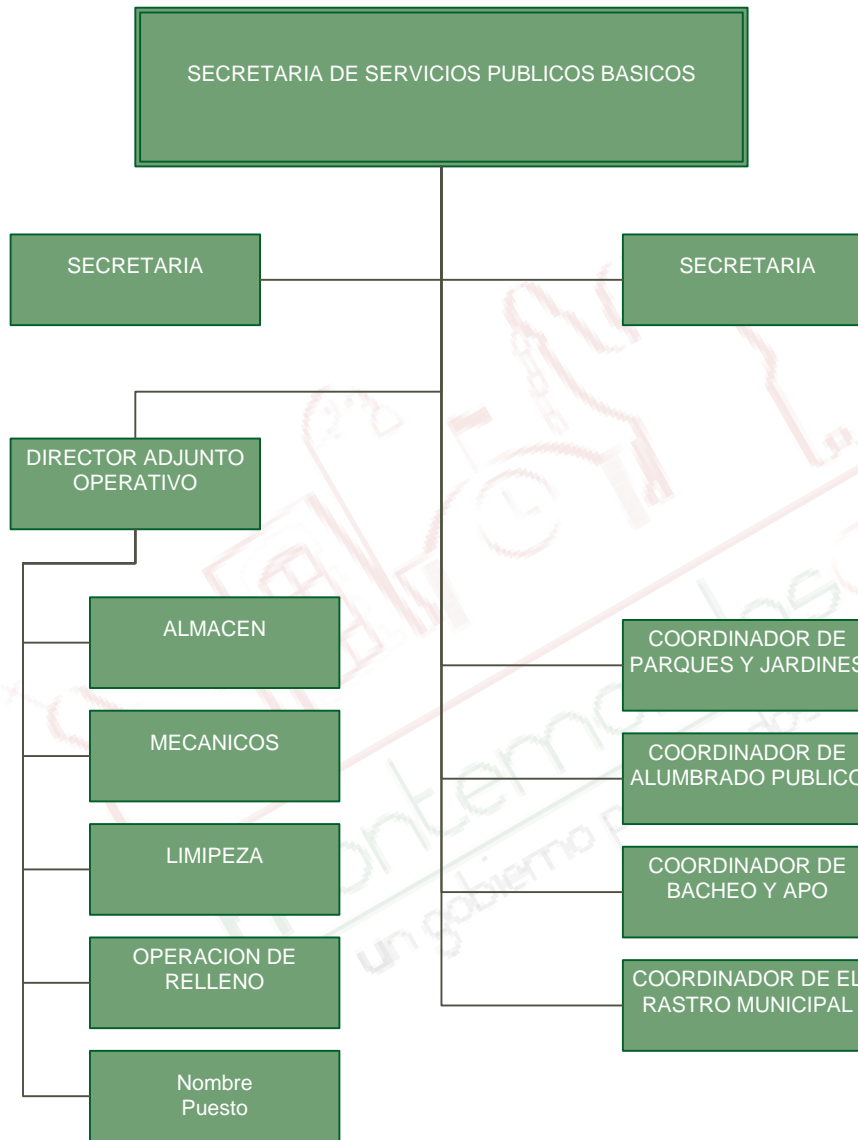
SECRETARIA DE SERVICIOS PUBLICOS BASICOS

SECRETARIA

SECRETARIA

DIRECTOR ADJUNTO OPERATIVO

ALMACEN

MECANICOS

LIMIPEZA

OPERACION DE RELLENO

Nombre Puesto

COORDINADOR DE PARQUES Y JARDINES

COORDINADOR DE ALUMBRADO PUBLICO

COORDINADOR DE BACHEO Y APO

COORDINADOR DE EL RASTRO MUNICIPAL

Montemorelos un gobierno p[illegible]